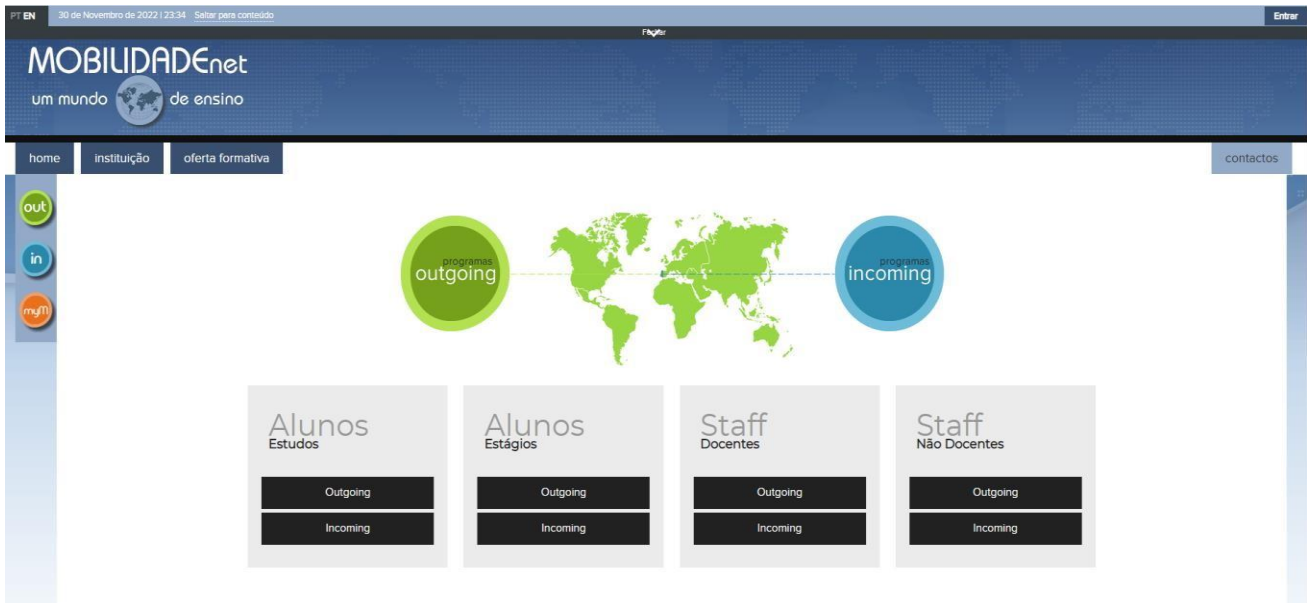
PT EN 30 de Novembro de 2022 | 23:34 Saltar para conteúdo

Entrar

Fechar

MOBILIDADEnet
um mundo de ensino

home instituição oferta formativa

contactos

out
in
myM

programas outgoing

programas incoming

Alunos
Estudos
Outgoing
Incoming

Alunos
Estágios
Outgoing
Incoming

Staff
Docentes
Outgoing
Incoming

Staff
Não Docentes
Outgoing
Incoming